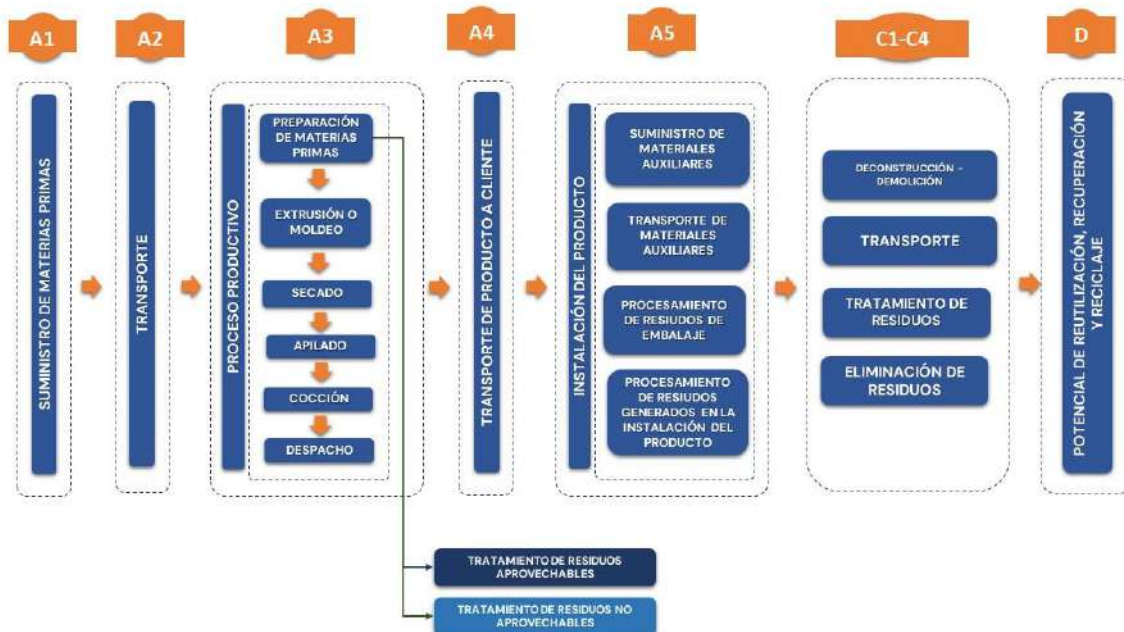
A1

SUMINISTRO DE MATERIAS PRIMAS

A2

TRANSPORTE

A3

PROCESO PRODUCTIVO

PREPARACIÓN DE MATERIAS PRIMAS

EXTRUSIÓN O MOLDEO

SECADO

APILADO

COCCIÓN

DESPACHO

A4

TRANSPORTE DE PRODUCTO A CLIENTE

A5

INSTALACIÓN DEL PRODUCTO

SUMINISTRO DE MATERIALES AUXILIARES

TRANSPORTE DE MATERIALES AUXILIARES

PROCESAMIENTO DE RESIDUOS DE EMBALAJE

PROCESAMIENTO DE RESIDUOS GENERADOS EN LA INSTALACIÓN DEL PRODUCTO

C1-C4

DECONSTRUCCIÓN - DEMOLICIÓN

TRANSPORTE

TRATAMIENTO DE RESIDUOS

ELIMINACIÓN DE RESIDUOS

D

POTENCIAL DE REUTILIZACIÓN, RECUPERACIÓN Y RECICLAJE

TRATAMIENTO DE RESIDUOS APROVECHABLES

TRATAMIENTO DE RESIDUOS NO APROVECHABLES